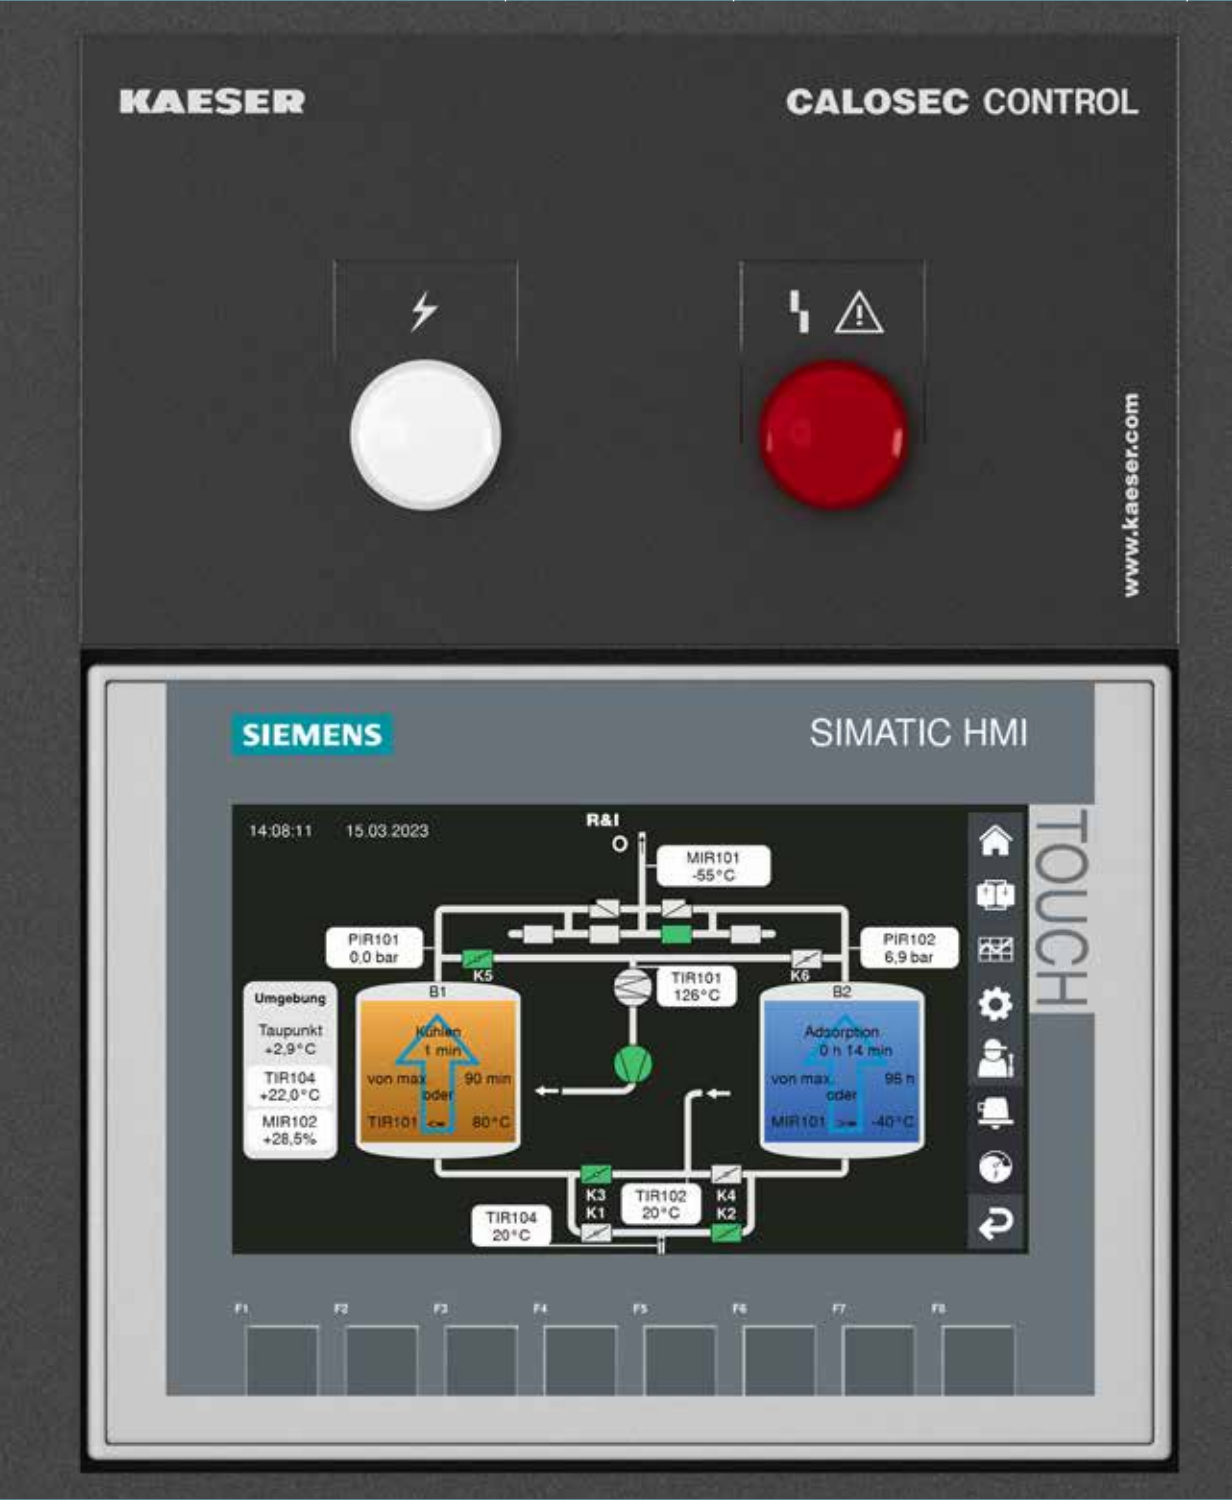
KAESER

CALOSEC CONTROL

www.kaeser.com

SIEMENS

SIMATIC HMI

TOUCH

14:08:11 15.03.2023

R&I

MIR101
-55°C

PIR101
0,0 bar

PIR102
6,9 bar

K5

K6

TIR101
126°C

B1

B2

Umgebung

Taupunkt
+2,9°C

TIR104
+22,0°C

MIR102
+28,5%

Kühlen
1 min

von max 90 min
oder
TIR101 <= 80°C

Adsorption
0 h 14 min

von max 96 h
oder
MIR101 >= -40°C

K3
K1

TIR102
20°C

K4
K2

TIR104
20°C

F1 F2 F3 F4 F5 F6 F7 F8